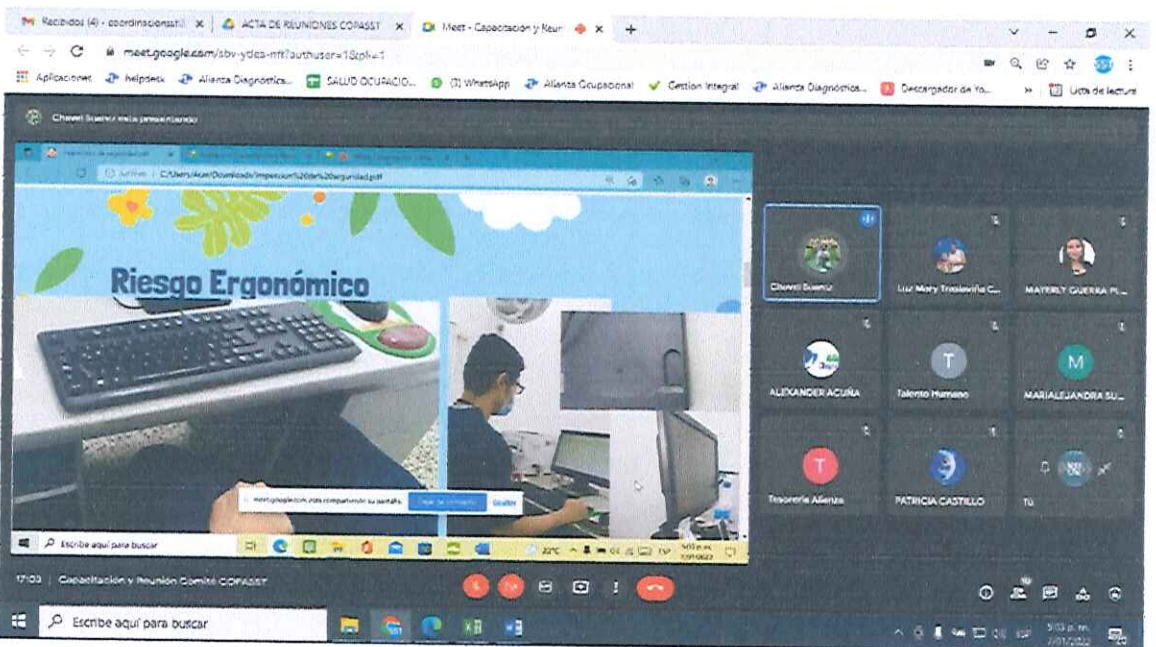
Recibidos (4) - coordinacionsst
ACTA DE REUNIONES COPASST
Meet - Capacitación y Reun
meet.google.com/sbv-ydea-nff?authuser=1&pli=1
Aplicaciones
helpdesk
Alianza Diagnóstica...
SALUD OCUPACIO...
(3) WhatsApp
Alianza Ocupacional
Gestion Integral
Alianza Diagnóstica...
Descargador de Yo...
Lista de lectura
Chavel Suarez está presentando
C:/Users/Acer/Downloads/Impresion%20de%20seguridad.pdf
Riesgo Ergonómico
meet.google.com está compartiendo tu pantalla. Dejar de compartir Ocultar
Escribe aquí para buscar
22°C
Chavel Suarez
Luz Mary Trasleviña C...
MAYERLY GUERRA PI...
ALEXANDER ACUÑA
Talento Humano
MARIALEJANDRA SU...
Tesoreria Alianza
PATRICIA CASTILLO
Tú
17:03 | Capacitación y Reunión Comité COPASST
Escribe aquí para buscar
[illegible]